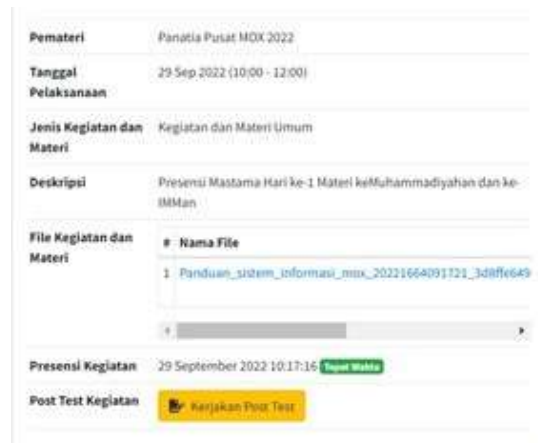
| Pemateri | Panatia Pusat MOX 2022 |
|---|---|
| Tanggal Pelaksanaan | 29 Sep 2022 (10:00 - 12:00) |
| Jenis Kegiatan dan Materi | Kegiatan dan Materi Umum |
| Deskripsi | Presensi Mastama Hari ke-1 Materi keMuhammadiyahan dan ke-IMMan |
| File Kegiatan dan Materi | # Nama File<br>1 Panduan_sistem_informasi_mox_20221664091721_3d8ffe649 |
| Presensi Kegiatan | 29 September 2022 10:17:16 Tepat Waktu |
| Post Test Kegiatan | Kerjakan Post Test |